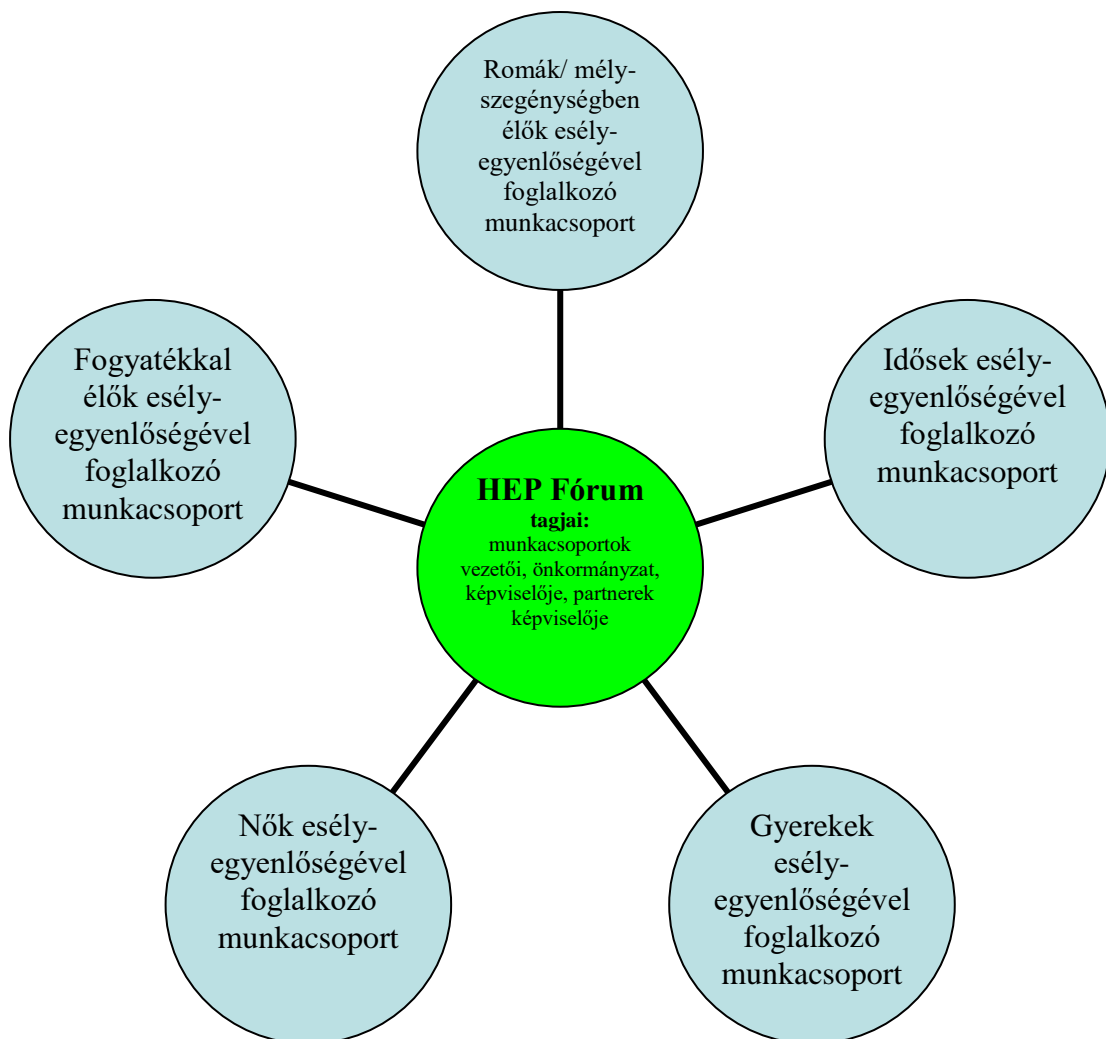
Romák/ mélyszegénységben élők esélyegyenlőségével foglalkozó munkacsoport

Fogyatékkal élők esélyegyenlőségével foglalkozó munkacsoport

Idősek esélyegyenlőségével foglalkozó munkacsoport

HEP Fórum
tagjai:
munkacsoportok vezetői, önkormányzat, képviselője, partnerek képviselője

Nők esélyegyenlőségével foglalkozó munkacsoport

Gyerekek esélyegyenlőségével foglalkozó munkacsoport